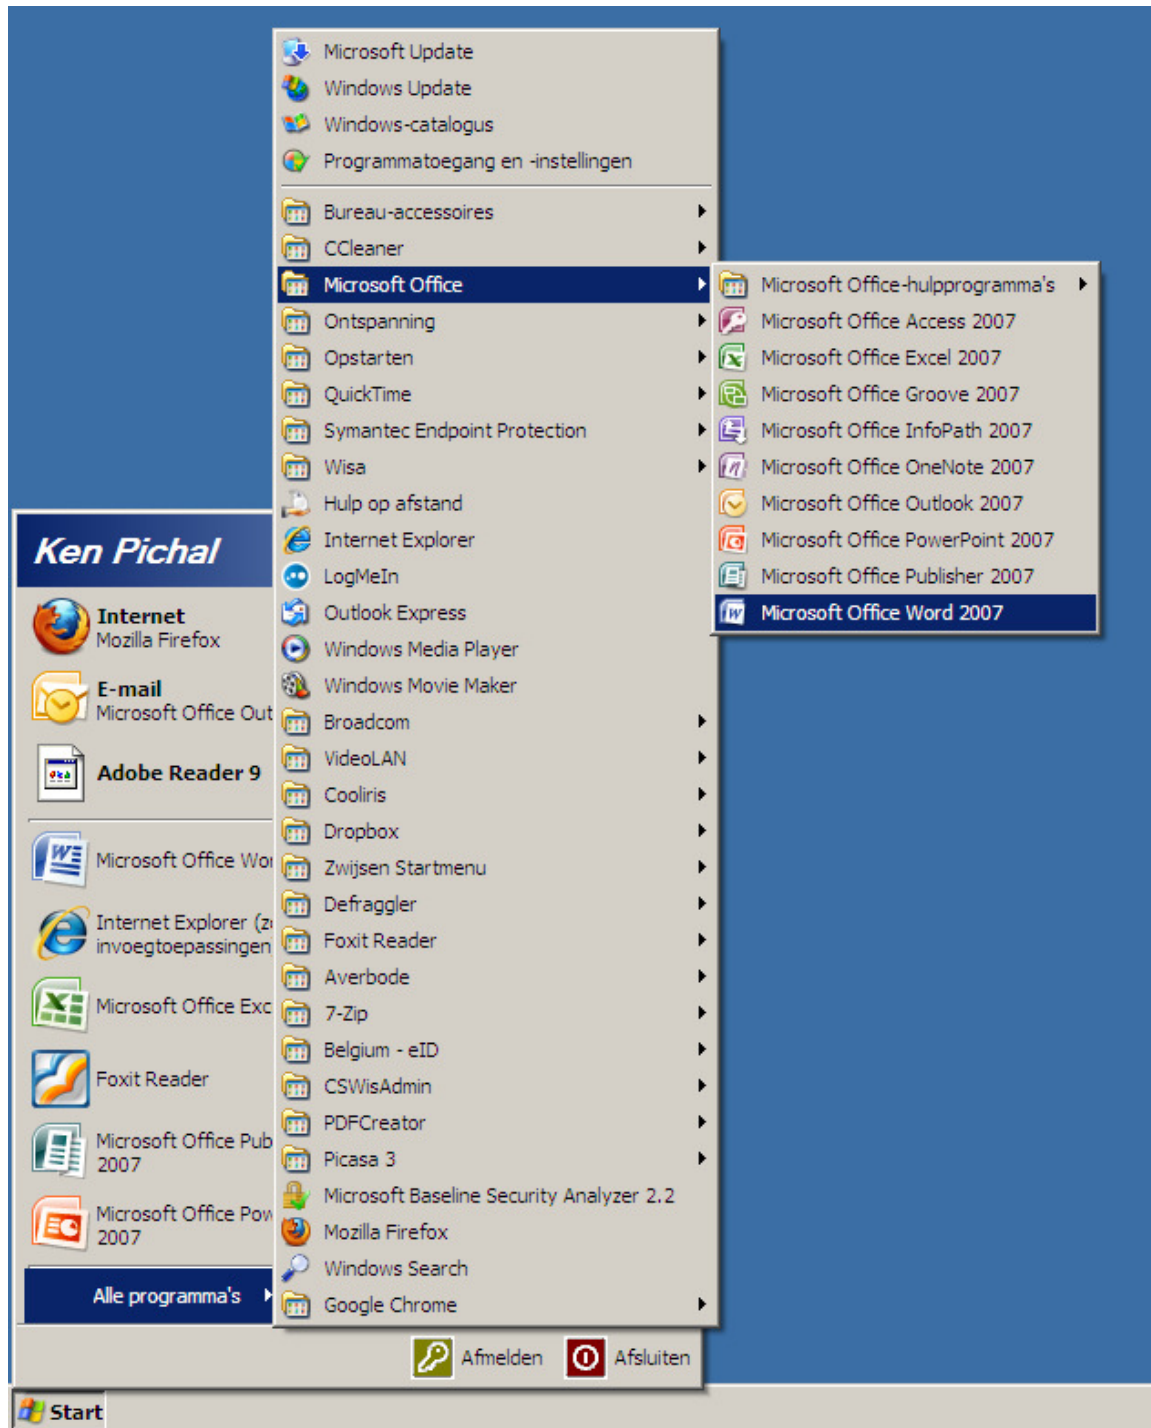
Microsoft Update
Windows Update
Windows-catalogus
Programmatoegang en -instellingen

Bureau-accessoires
CCleaner
Microsoft Office
Ontspanning
Opstarten
QuickTime
Symantec Endpoint Protection
Wisa
Hulp op afstand
Internet Explorer
LogMeIn
Outlook Express
Windows Media Player
Windows Movie Maker
Broadcom
VideoLAN
Cooliris
Dropbox
Zwijsen Startmenu
Defraggler
Foxit Reader
Averbode
7-Zip
Belgium - eID
CSWisAdmin
PDFCreator
Picasa 3
Microsoft Baseline Security Analyzer 2.2
Mozilla Firefox
Windows Search
Google Chrome

Microsoft Office-hulpprogramma's
Microsoft Office Access 2007
Microsoft Office Excel 2007
Microsoft Office Groove 2007
Microsoft Office InfoPath 2007
Microsoft Office OneNote 2007
Microsoft Office Outlook 2007
Microsoft Office PowerPoint 2007
Microsoft Office Publisher 2007
Microsoft Office Word 2007

Ken Pichal

Internet
Mozilla Firefox

E-mail
Microsoft Office Out

Adobe Reader 9

Microsoft Office Wo

Internet Explorer (z
invoegtoepassingen

Microsoft Office Exc

Foxit Reader

Microsoft Office Pub
2007

Microsoft Office Pow
2007

Alle programma's

Afmelden
Afsluiten

Start